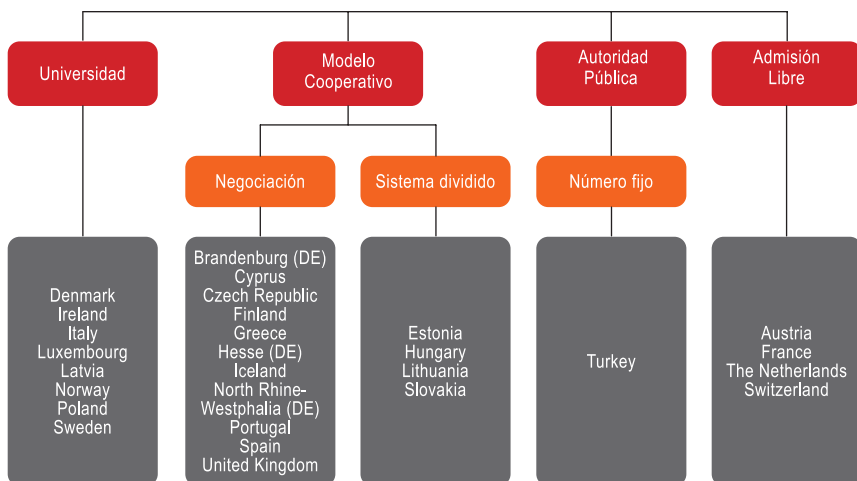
Universidad

Modelo Cooperativo

Autoridad Pública

Admisión Libre

Negociación

Sistema dividido

Número fijo

Denmark
Ireland
Italy
Luxembourg
Latvia
Norway
Poland
Sweden

Brandenburg (DE)
Cyprus
Czech Republic
Finland
Greece
Hesse (DE)
Iceland
North Rhine-Westphalia (DE)
Portugal
Spain
United Kingdom

Estonia
Hungary
Lithuania
Slovakia

Turkey

Austria
France
The Netherlands
Switzerland